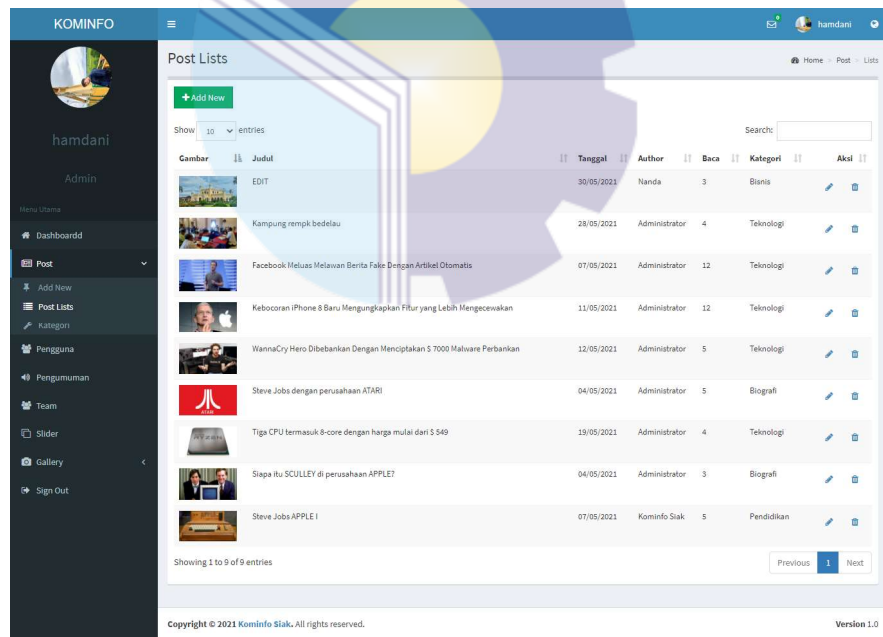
KOMINFO

hamdani

hamdani

Admin

Menu Utama

Dashboardd

Post

Add New

Post Lists

Kategori

Pengguna

Pengumuman

Team

Slider

Gallery

Sign Out

Post Lists

Home > Post > Lists

+ Add New

Show 10 entries

Search:

| Gambar | Judul | Tanggal | Author | Baca | Kategori | Aksi |
|---|---|---|---|---|---|---|
| | EDIT | 30/05/2021 | Nanda | 3 | Bisnis | |
| | Kampung rempk bedelau | 28/05/2021 | Administrator | 4 | Teknologi | |
| | Facebook Meluas Melawan Berita Fake Dengan Artikel Otomatis | 07/05/2021 | Administrator | 12 | Teknologi | |
| | Kebocoran iPhone 8 Baru Mengungkapkan Fitur yang Lebih Mengecewakan | 11/05/2021 | Administrator | 12 | Teknologi | |
| | WannaCry Hero Dibebankan Dengan Menciptakan $ 7000 Malware Perbankan | 12/05/2021 | Administrator | 5 | Teknologi | |
| | Steve Jobs dengan perusahaan ATARI | 04/05/2021 | Administrator | 5 | Biografi | |
| | Tiga CPU termasuk 8-core dengan harga mulai dari $ 549 | 19/05/2021 | Administrator | 4 | Teknologi | |
| | Siapa itu SCULLEY di perusahaan APPLE? | 04/05/2021 | Administrator | 3 | Biografi | |
| | Steve Jobs APPLE I | 07/05/2021 | Kominfo Siak | 5 | Pendidikan | |

Showing 1 to 9 of 9 entries

Previous 1 Next

Copyright © 2021 Kominfo Siak. All rights reserved.

Version 1.0